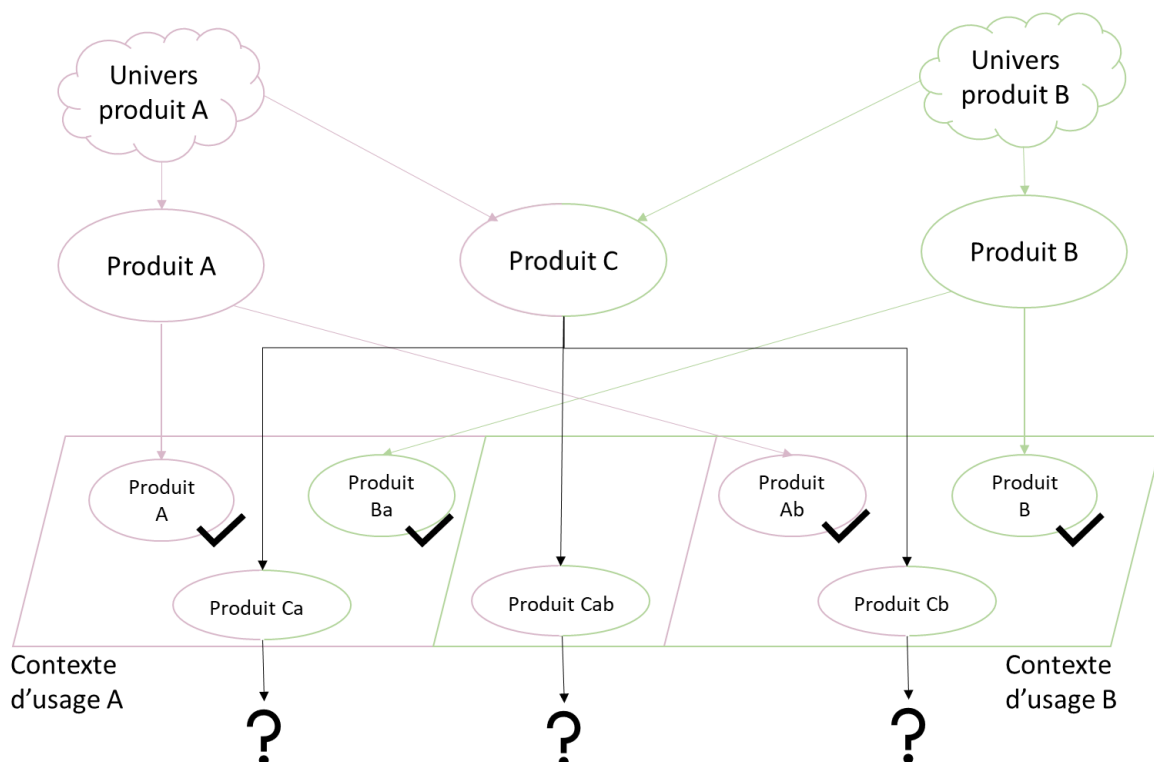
Univers produit A

Univers produit B

Produit A

Produit C

Produit B

Produit A

Produit Ba

Produit Ab

Produit B

Produit Ca

Produit Cab

Produit Cb

Contexte d'usage A

Contexte d'usage B

?

?

?